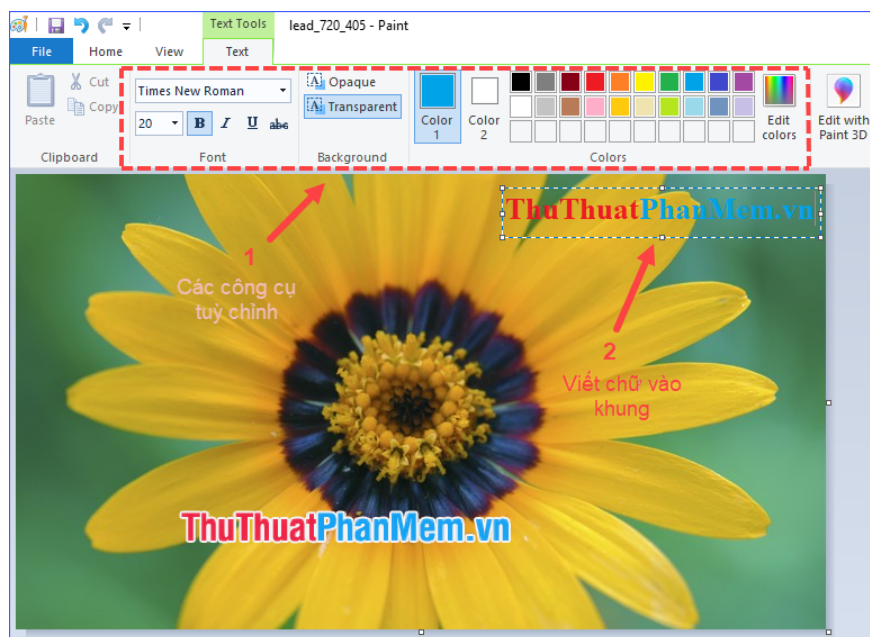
Text Tools
lead_720_405 - Paint

File
Home
View
Text

Paste
Cut
Copy
Clipboard

Times New Roman
20
B
I
U
abc
Font

Opaque
Transparent
Background

Color 1
Color 2
Edit colors
Colors

Edit with Paint 3D

ThuThuatPhanMem.vn

1
Các công cụ tuỳ chỉnh

2
Viết chữ vào khung

ThuThuatPhanMem.vn